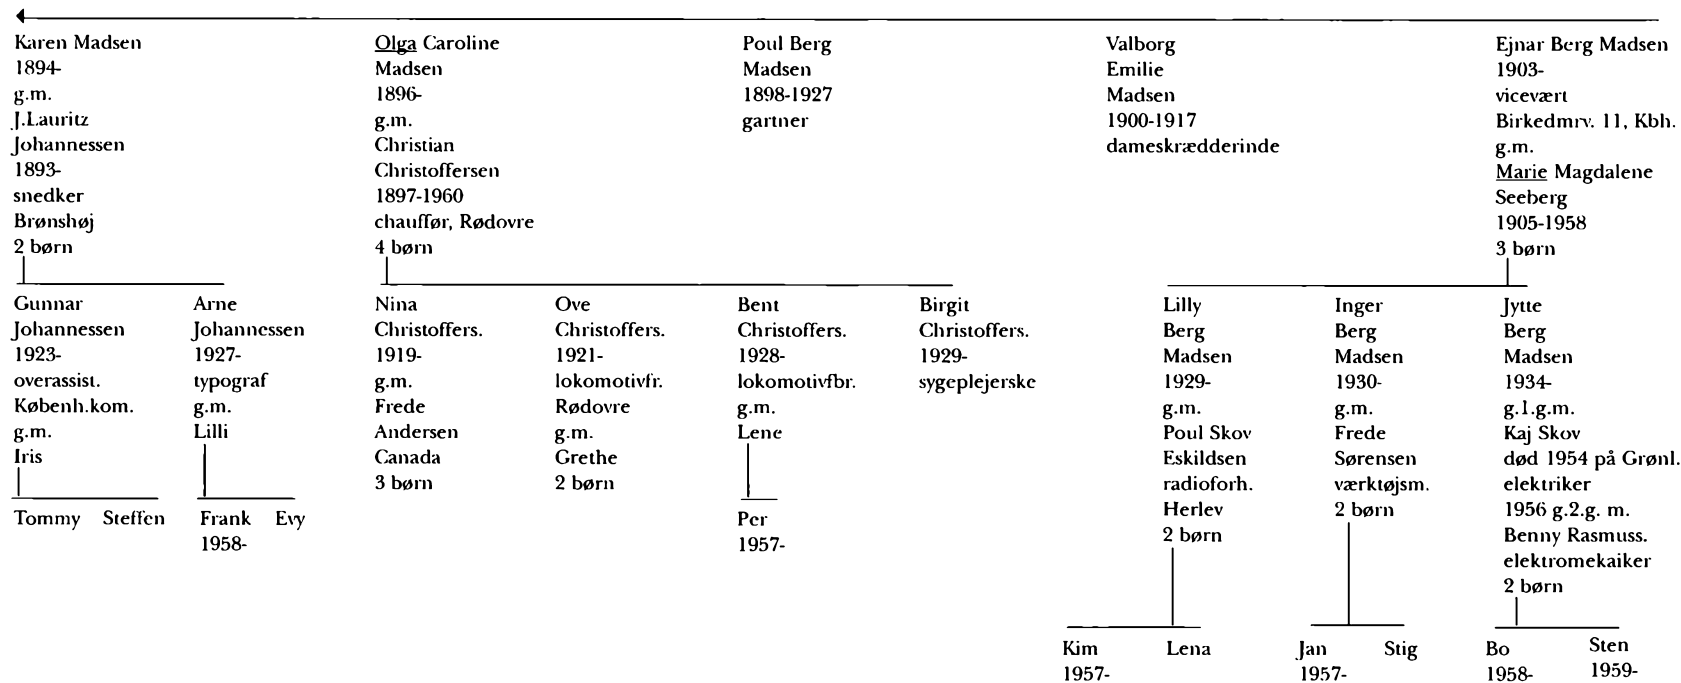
Karen Madsen
1894-
g.m.
J.Lauritz
Johannessen
1893-
snedker
Brønshøj
2 børn

Olga Caroline
Madsen
1896-
g.m.
Christian
Christoffersen
1897-1960
chauffør, Rødovre
4 børn

Poul Berg
Madsen
1898-1927
gartner

Valborg
Emilie
Madsen
1900-1917
dameskrædderinde

Ejnar Berg Madsen
1903-
vicevært
Birkedmrv. 11, Kbh.
g.m.
Marie Magdalene
Seeberg
1905-1958
3 børn

Gunnar
Johannessen
1923-
overassist.
Københ.kom.
g.m.
Iris

Arne
Johannessen
1927-
typograf
g.m.
Lilli

Nina
Christoffers.
1919-
g.m.
Frede
Andersen
Canada
3 børn

Ove
Christoffers.
1921-
lokomotivfr.
Rødovre
g.m.
Grethe
2 børn

Bent
Christoffers.
1928-
lokomotivfbr.
g.m.
Lene

Birgit
Christoffers.
1929-
sygeplejerske

Lilly
Berg
Madsen
1929-
g.m.
Poul Skov
Eskildsen
radioforh.
Herlev
2 børn

Inger
Berg
Madsen
1930-
g.m.
Frede
Sørensen
værktøjsm.
2 børn

Jytte
Berg
Madsen
1934-
g.1.g.m.
Kaj Skov
død 1954 på Grønl.
elektriker
1956 g.2.g. m.
Benny Rasmuss.
elektromekaiker
2 børn

Tommy Steffen

Frank
1958-
Evy

Per
1957-

Kim
1957-
Lena

Jan
1957-
Stig

Bo
1958-
Sten
1959-